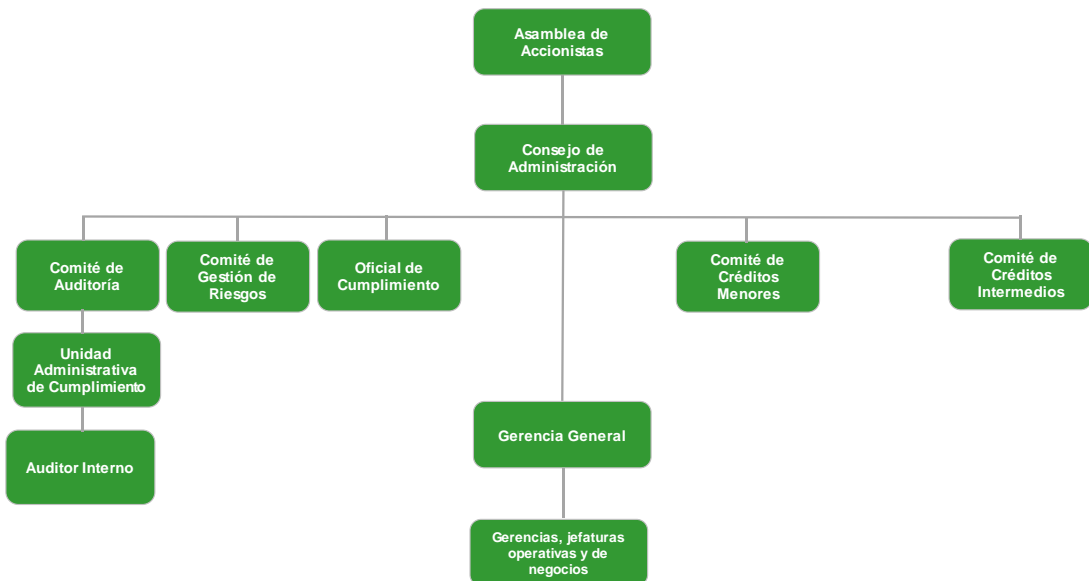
Asamblea de Accionistas

Consejo de Administración

Comité de Auditoría

Comité de Gestión de Riesgos

Oficial de Cumplimiento

Comité de Créditos Menores

Comité de Créditos Intermedios

Unidad Administrativa de Cumplimiento

Auditor Interno

Gerencia General

Gerencias, jefaturas operativas y de negocios